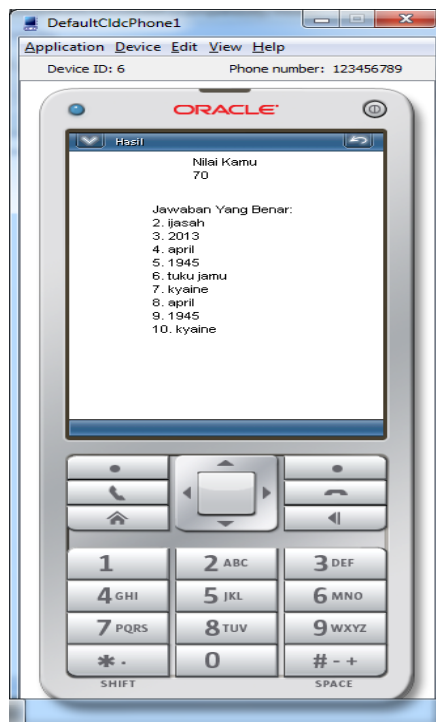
DefaultCldcPhone1

Application Device Edit View Help

Device ID: 6 Phone number: 123456789

ORACLE

Hasil

Nilai Kamu
70

Jawaban Yang Benar:
2. ijasah
3. 2013
4. april
5. 1945
6. tuku jamu
7. kyaine
8. april
9. 1945
10. kyaine

1
2 ABC
3 DEF
4 GHI
5 JKL
6 MNO
7 PQRS
8 TUV
9 WXYZ
✱ ·
0
# - +
SHIFT
SPACE